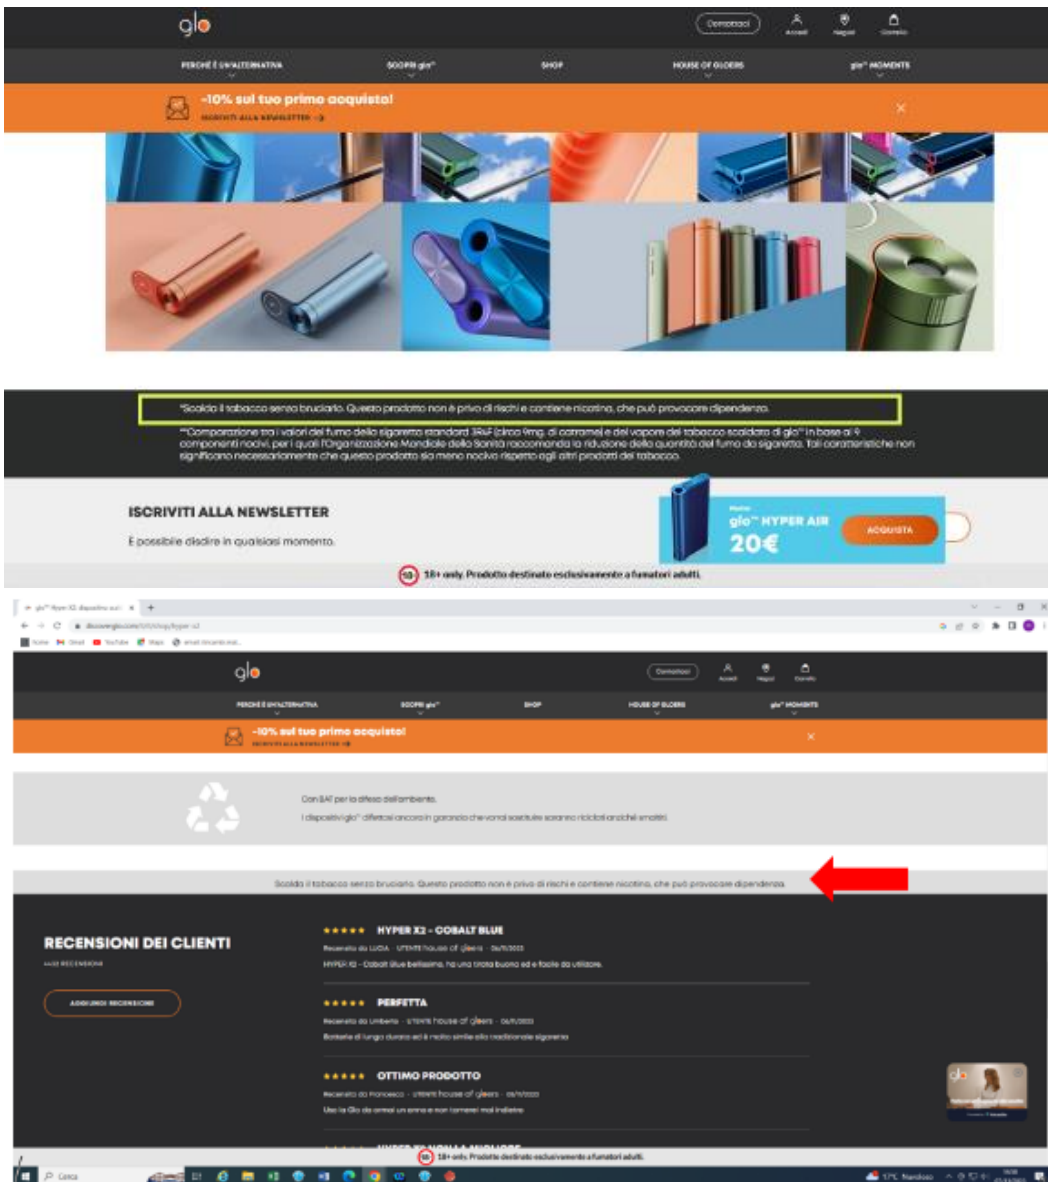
glo

Contattaci
Accedi
Negozi
Carrello

PERCHÉ È UN'ALTERNATIVA
SCOPRI glo™
SHOP
HOUSE OF GLOERS
glo™ MOMENTS

-10% sul tuo primo acquisto!
ISCRIVITI ALLA NEWSLETTER →

*Scalda il tabacco senza bruciarlo. Questo prodotto non è privo di rischi e contiene nicotina, che può provocare dipendenza.

**Comparazione tra i valori del fumo della sigaretta standard 3R4F (circa 9mg. di catrame) e del vapore del tabacco scaldato di glo™ in base ai 9 componenti nocivi, per i quali l'Organizzazione Mondiale della Sanità raccomanda la riduzione della quantità del fumo di sigaretta. Tali caratteristiche non significano necessariamente che questo prodotto sia meno nocivo rispetto agli altri prodotti del tabacco.

ISCRIVITI ALLA NEWSLETTER
È possibile disdire in qualsiasi momento.

glo™ HYPER AIR
20€
ACQUISTA

18 18+ only. Prodotto destinato esclusivamente a fumatori adulti.

glo™ Hyper X2, dispositivo sul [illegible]
discoverglo.com/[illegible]/hyper-x2

glo

Contattaci
Accedi
Negozi
Carrello

PERCHÉ È UN'ALTERNATIVA
SCOPRI glo™
SHOP
HOUSE OF GLOERS
glo™ MOMENTS

-10% sul tuo primo acquisto!
ISCRIVITI ALLA NEWSLETTER →

Con BAT per la difesa dell'ambiente.
I dispositivi glo™ difettosi ancora in garanzia che vorrai sostituire saranno riciclati anziché smaltiti.

Scalda il tabacco senza bruciarlo. Questo prodotto non è privo di rischi e contiene nicotina, che può provocare dipendenza.

RECENSIONI DEI CLIENTI
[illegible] RECENSIONI

AGGIUNGI RECENSIONE

★★★★★ HYPER X2 - COBALT BLUE
Recensito da LUCIA · UTENTE house of gloers · 06/11/2023
HYPER X2 - Cobalt Blue bellissimo, ha una tirata buona ed è facile da utilizzare.

★★★★★ PERFETTA
Recensito da Umberto · UTENTE house of gloers · 06/11/2023
Batteria di lunga durata ed è molto simile alla tradizionale sigaretta

★★★★★ OTTIMO PRODOTTO
Recensito da Francesco · UTENTE house of gloers · 05/11/2023
Uso la Glo da ormai un anno e non tornerei mai indietro

18 18+ only. Prodotto destinato esclusivamente a fumatori adulti.

Cerca
17°C Nuvoloso